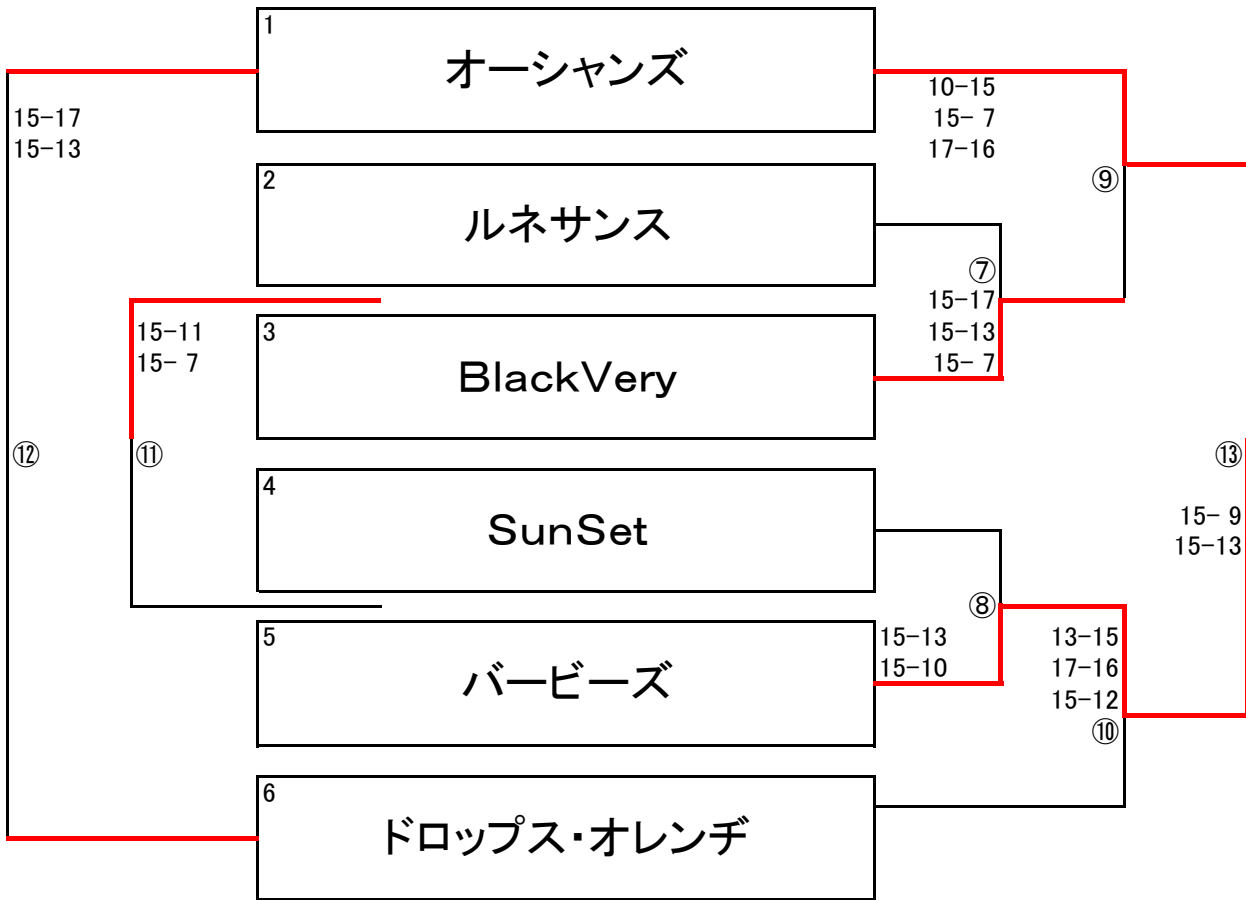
1
オーシャンズ

2
ルネサンス

3
BlackVery

4
SunSet

5
バービーズ

6
ドロップス・オレンジ

15-17
15-13

⑫

15-11
15- 7

⑪

10-15
15- 7
17-16

⑨

⑦
15-17
15-13
15- 7

⑧

15-13
15-10

13-15
17-16
15-12
⑩

⑬

15- 9
15-13